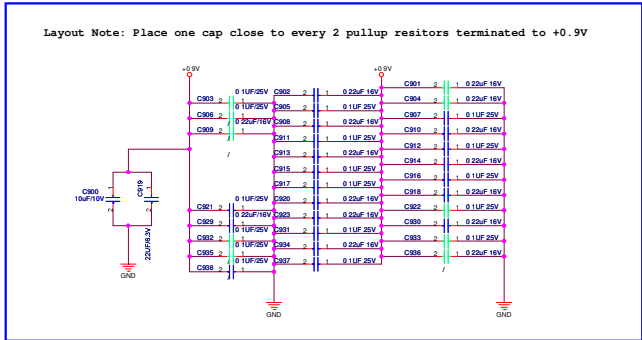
Layout Note: Place one cap close to every 2 pullup resitors terminated to +0.9V

+0.9V

+0.9V

C903 2 1 0.1UF/25V
C906 2 1 0.1UF/25V
C909 2 1 0.22uF/16V

C900
10uF/10V

C919
22uF/6.3V

GND

C921 2 1 0.1UF/25V
C929 2 1 0.22uF/16V
C932 2 1 0.1UF/25V
C935 2 1 0.1UF/25V
C938 2 1 0.1UF/25V

C902 2 1 0.22uF 16V
C905 2 1 0.1UF 25V
C908 2 1 0.22uF 16V
C911 2 1 0.1UF 25V
C913 2 1 0.22uF 16V
C915 2 1 0.22uF 16V
C917 2 1 0.1UF 25V
C920 2 1 0.22uF 16V
C923 2 1 0.22uF 16V
C931 2 1 0.1UF 25V
C934 2 1 0.22uF 16V
C937 2 1 0.1UF 25V

GND

C901 2 1 0.22uF 16V
C904 2 1 0.22uF 16V
C907 2 1 0.1UF 25V
C910 2 1 0.22uF 16V
C912 2 1 0.22uF 16V
C914 2 1 0.22uF 16V
C916 2 1 0.1UF 25V
C918 2 1 0.22uF 16V
C922 2 1 0.22uF 16V
C930 2 1 0.22uF 16V
C933 2 1 0.1UF 25V
C936 2 1 0.22uF 16V

GND